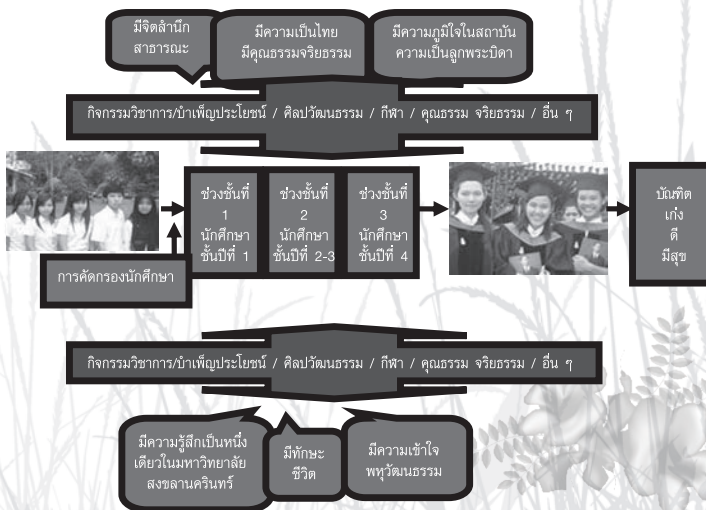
มีจิตสำนึกสาธารณะ

มีความเป็นไทย มีคุณธรรมจริยธรรม

มีความภูมิใจในสถาบัน ความเป็นลูกพระบิดา

กิจกรรมวิชาการ/บำเพ็ญประโยชน์ / ศิลปวัฒนธรรม / กีฬา / คุณธรรม จริยธรรม / อื่น ๆ

ช่วงชั้นที่ 1 นักศึกษาชั้นปีที่ 1

ช่วงชั้นที่ 2 นักศึกษาชั้นปีที่ 2-3

ช่วงชั้นที่ 3 นักศึกษาชั้นปีที่ 4

บัณฑิต เก่ง ดี มีสุข

การคัดกรองนักศึกษา

กิจกรรมวิชาการ/บำเพ็ญประโยชน์ / ศิลปวัฒนธรรม / กีฬา / คุณธรรม จริยธรรม / อื่น ๆ

มีความรู้สึกเป็นหนึ่งเดียวในมหาวิทยาลัยสงขลานครินทร์

มีทักษะชีวิต

มีความเข้าใจพหุวัฒนธรรม